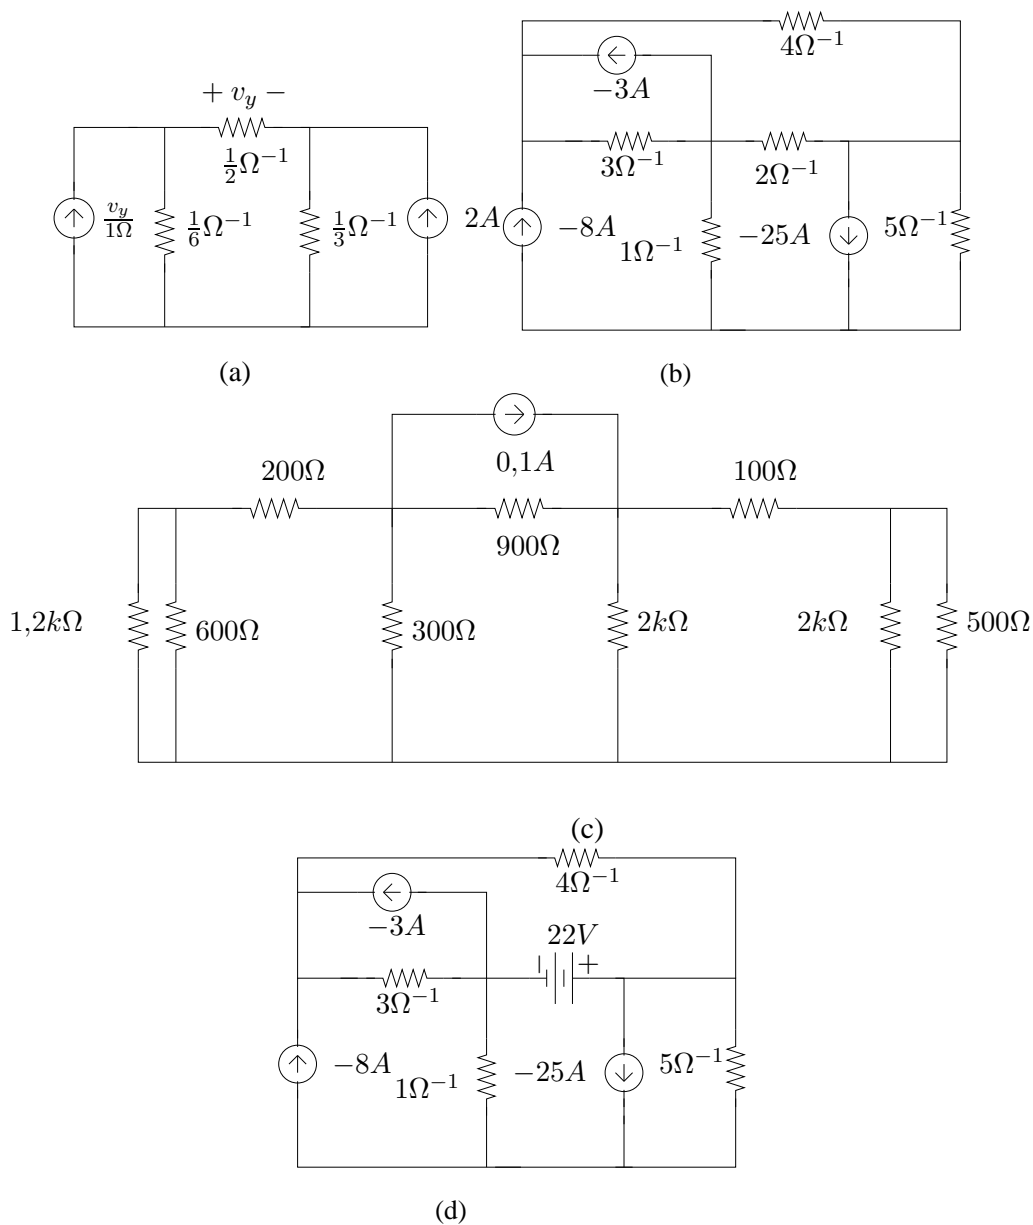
$+ \ v_y \ -$

$\frac{1}{2}\Omega^{-1}$

$\frac{v_y}{1\Omega}$ $\frac{1}{6}\Omega^{-1}$ $\frac{1}{3}\Omega^{-1}$ $2A$

(a)

$4\Omega^{-1}$

$-3A$

$3\Omega^{-1}$ $2\Omega^{-1}$

$-8A$ $1\Omega^{-1}$ $-25A$ $5\Omega^{-1}$

(b)

$0{,}1A$

$200\Omega$ $900\Omega$ $100\Omega$

$1{,}2k\Omega$ $600\Omega$ $300\Omega$ $2k\Omega$ $2k\Omega$ $500\Omega$

(c)

$4\Omega^{-1}$

$-3A$

$22V$

$+$

$3\Omega^{-1}$

$-8A$ $1\Omega^{-1}$ $-25A$ $5\Omega^{-1}$

(d)